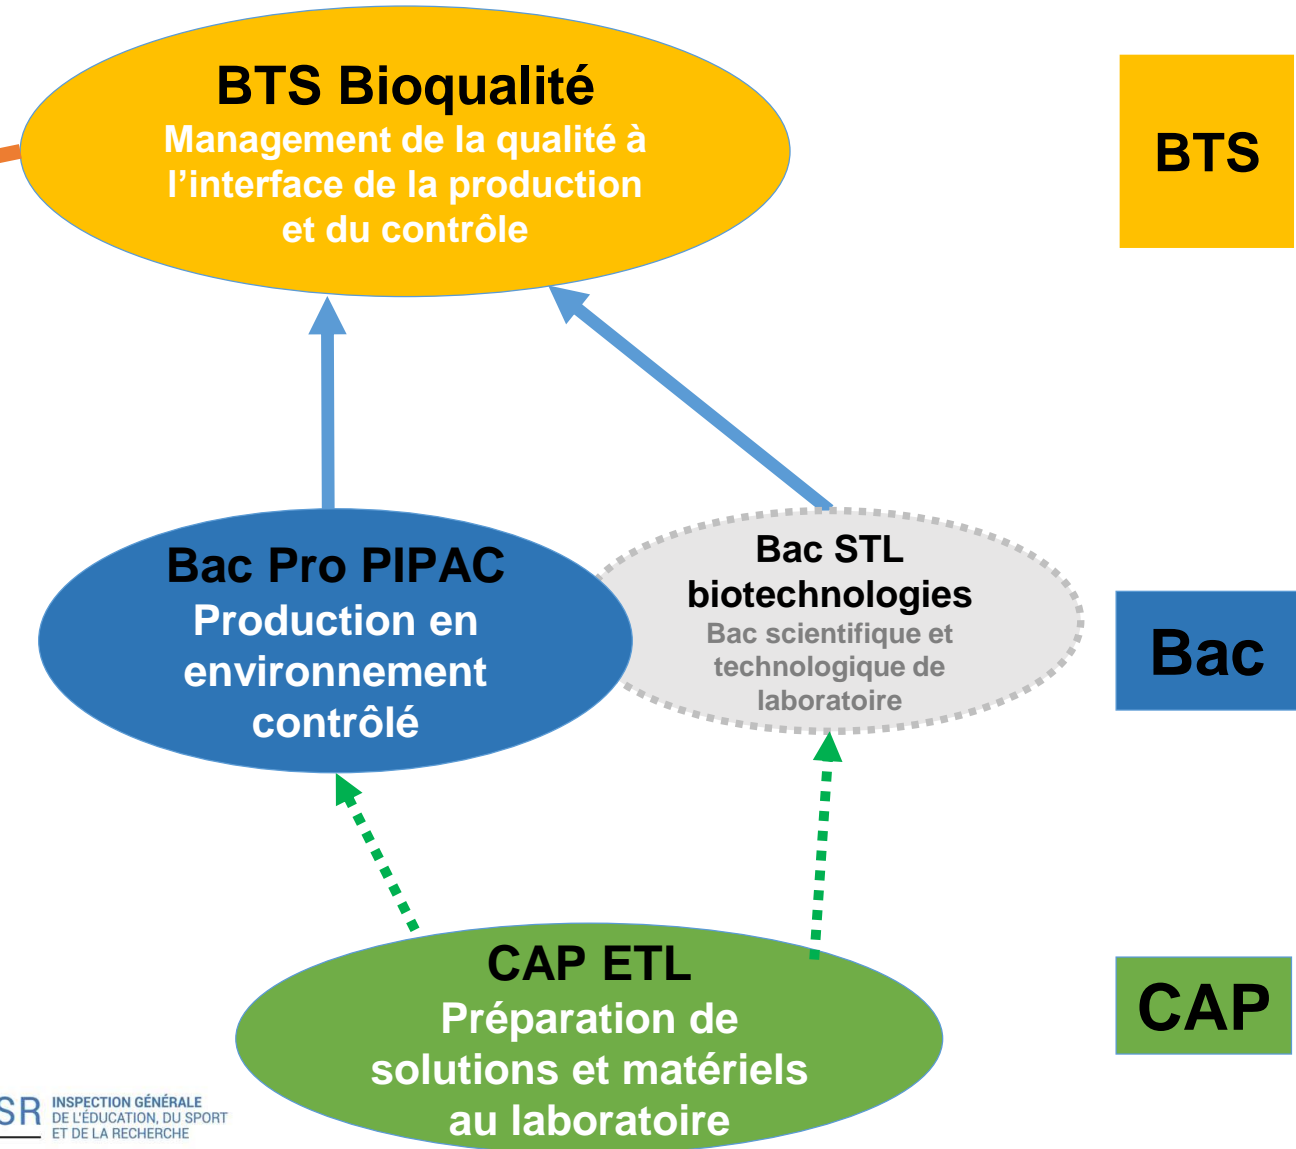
BTS Bioqualité
Management de la qualité à l'interface de la production et du contrôle

BTS

Bac Pro PIPAC
Production en environnement contrôlé

Bac STL biotechnologies
Bac scientifique et technologique de laboratoire

Bac

CAP ETL
Préparation de solutions et matériels au laboratoire

CAP

SR INSPECTION GÉNÉRALE DE L'ÉDUCATION, DU SPORT ET DE LA RECHERCHE